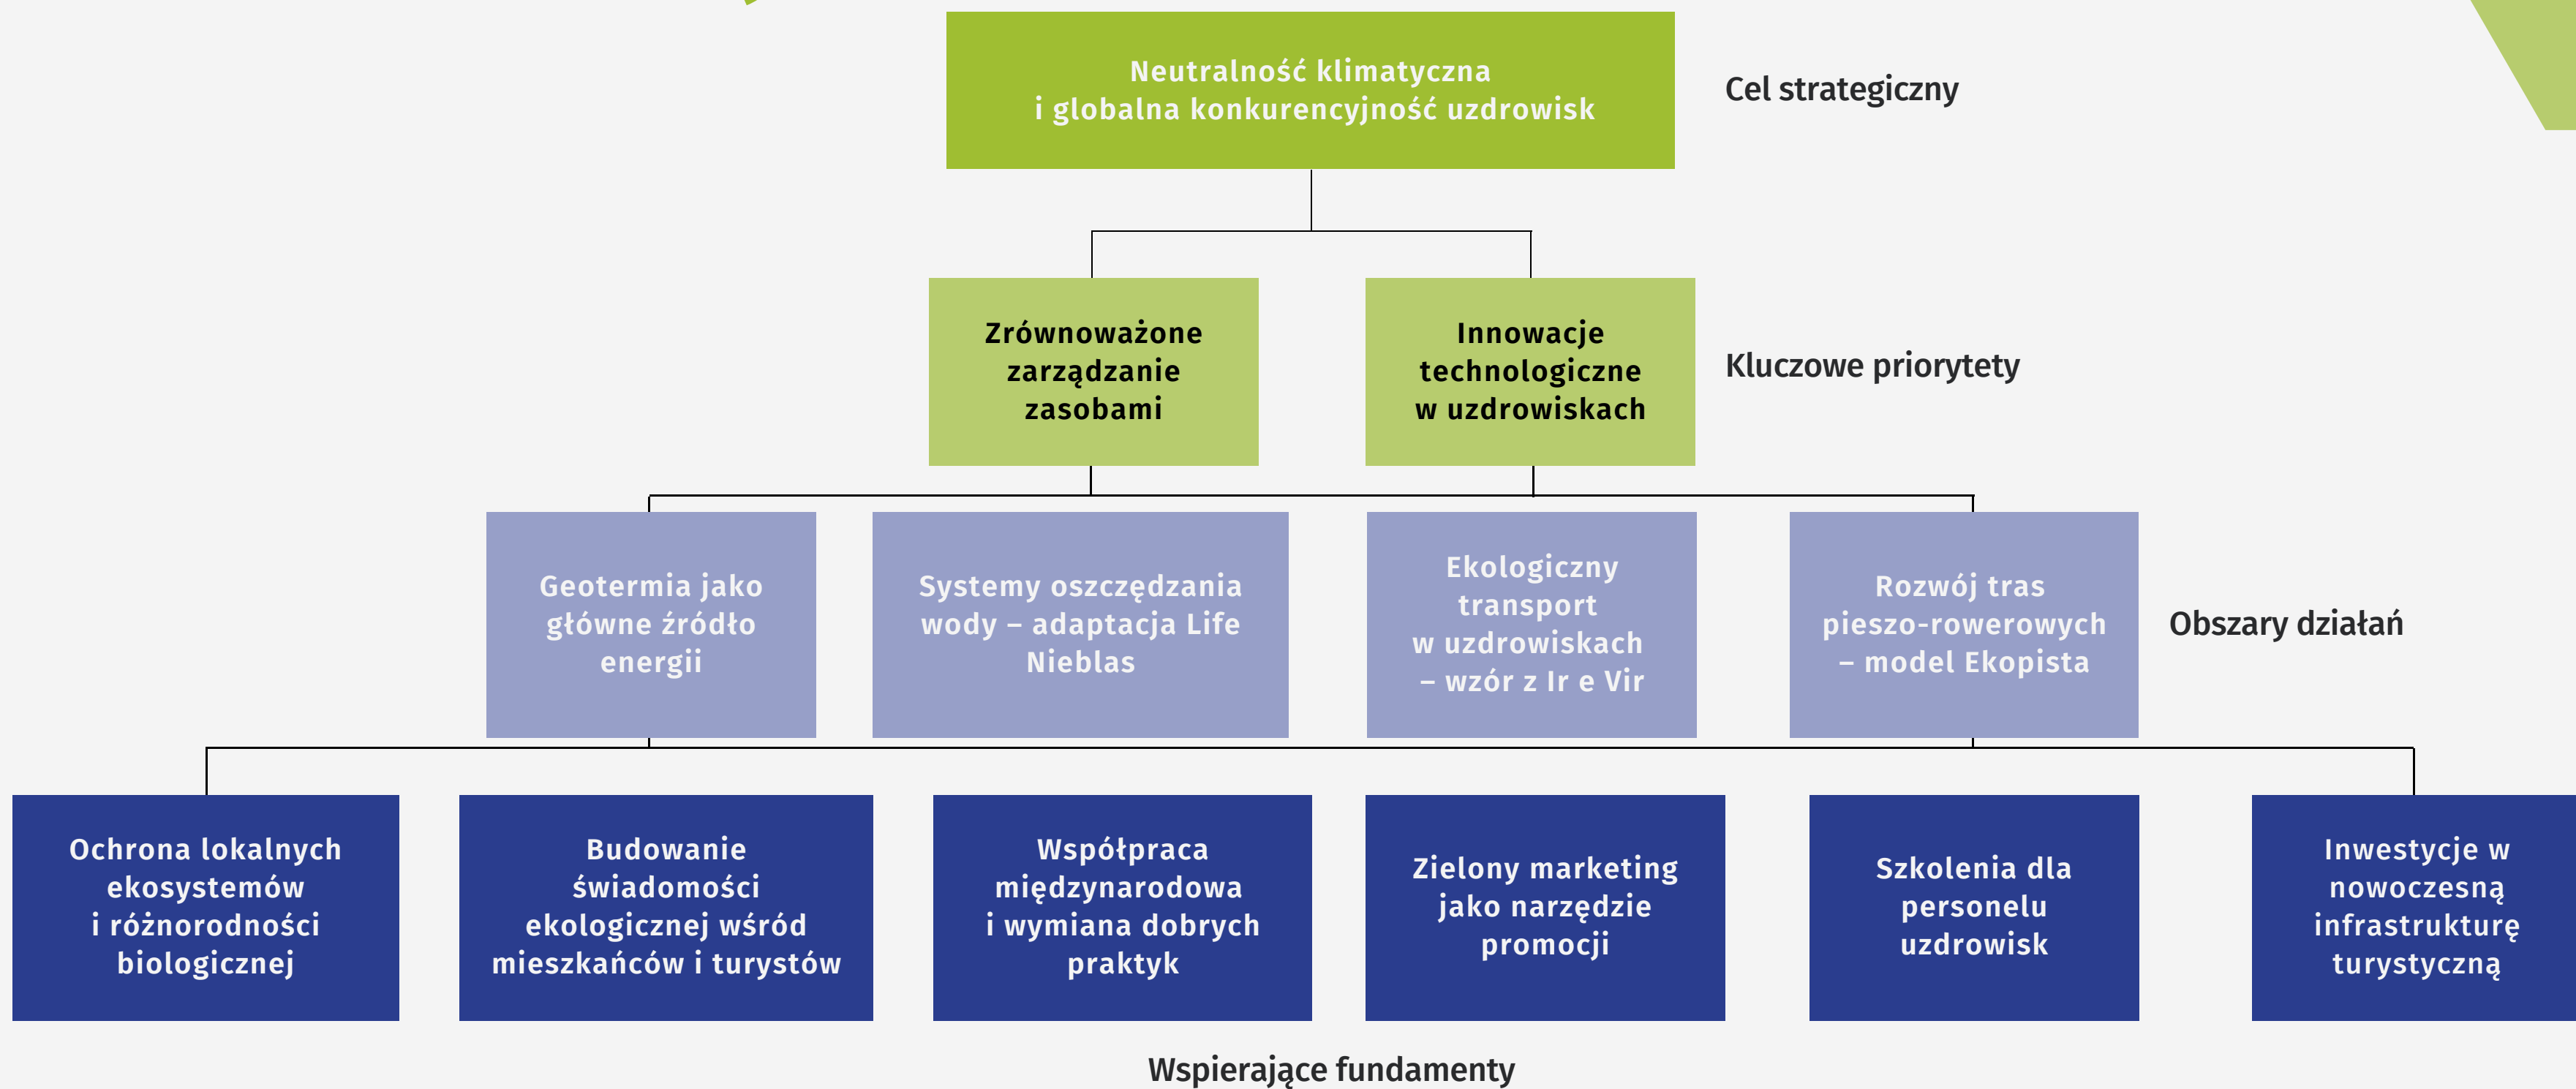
Neutralność klimatyczna i globalna konkurencyjność uzdrowisk

Cel strategiczny

Zrównoważone zarządzanie zasobami

Innowacje technologiczne w uzdrowiskach

Kluczowe priorytety

Geotermia jako główne źródło energii

Systemy oszczędzania wody – adaptacja Life Nieblas

Ekologiczny transport w uzdrowiskach – wzór z Ir e Vir

Rozwój tras pieszo-rowerowych – model Ekopista

Obszary działań

Ochrona lokalnych ekosystemów i różnorodności biologicznej

Budowanie świadomości ekologicznej wśród mieszkańców i turystów

Współpraca międzynarodowa i wymiana dobrych praktyk

Zielony marketing jako narzędzie promocji

Szkolenia dla personelu uzdrowisk

Inwestycje w nowoczesną infrastrukturę turystyczną

Wspierające fundamenty